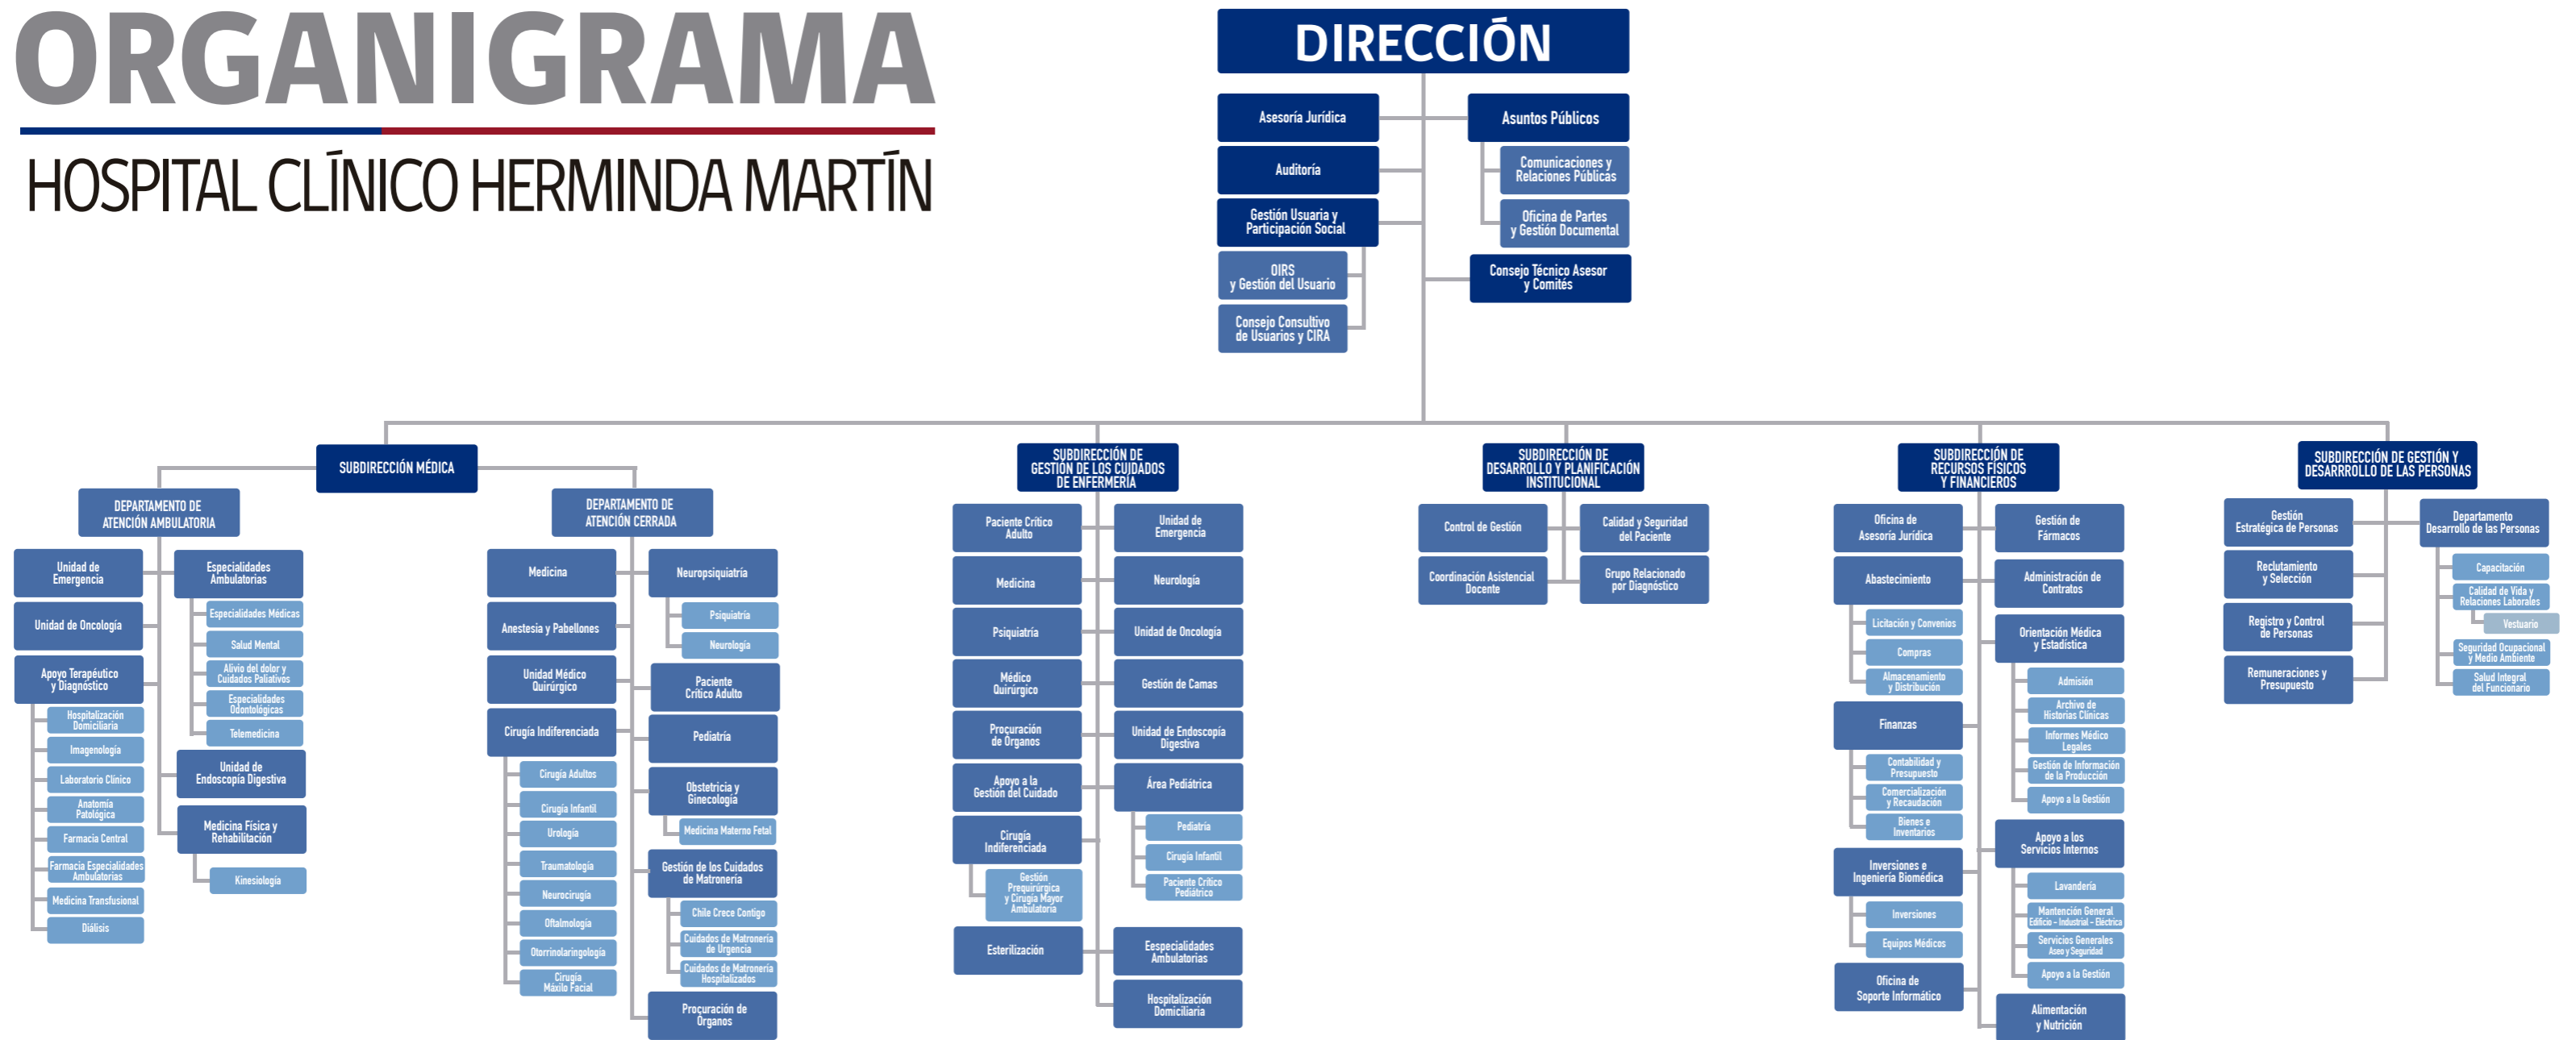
ORGANIGRAMA
HOSPITAL CLÍNICO HERMINDA MARTÍN

DIRECCIÓN

Asesoría Jurídica
Auditoría
Gestión Usuaria y Participación Social
OIRS y Gestión del Usuario
Consejo Consultivo de Usuarios y CIRA

Asuntos Públicos
Comunicaciones y Relaciones Públicas
Oficina de Partes y Gestión Documental
Consejo Técnico Asesor y Comités

SUBDIRECCIÓN MÉDICA

DEPARTAMENTO DE ATENCIÓN AMBULATORIA
Unidad de Emergencia
Unidad de Oncología
Apoyo Terapéutico y Diagnóstico
Hospitalización Domiciliaria
Imagenología
Laboratorio Clínico
Anatomía Patológica
Farmacia Central
Farmacia Especialidades Ambulatorias
Medicina Transfusional
Diálisis
Especialidades Ambulatorias
Especialidades Médicas
Salud Mental
Alivio del dolor y Cuidados Paliativos
Especialidades Odontológicas
Telemedicina
Unidad de Endoscopía Digestiva
Medicina Física y Rehabilitación
Kinesiología

DEPARTAMENTO DE ATENCIÓN CERRADA
Medicina
Anestesia y Pabellones
Unidad Médico Quirúrgico
Cirugía Indiferenciada
Cirugía Adultos
Cirugía Infantil
Urología
Traumatología
Neurocirugía
Oftalmología
Otorrinolaringología
Cirugía Máxilo Facial
Neuropsiquiatría
Psiquiatría
Neurología
Paciente Crítico Adulto
Pediatría
Obstetricia y Ginecología
Medicina Materno Fetal
Gestión de los Cuidados de Matronería
Chile Crece Contigo
Cuidados de Matronería de Urgencia
Cuidados de Matronería Hospitalizados
Procuración de Órganos

SUBDIRECCIÓN DE GESTIÓN DE LOS CUIDADOS DE ENFERMERÍA
Paciente Crítico Adulto
Medicina
Psiquiatría
Médico Quirúrgico
Procuración de Órganos
Apoyo a la Gestión del Cuidado
Cirugía Indiferenciada
Gestión Prequirúrgica y Cirugía Mayor Ambulatoria
Esterilización
Unidad de Emergencia
Neurología
Unidad de Oncología
Gestión de Camas
Unidad de Endoscopía Digestiva
Área Pediátrica
Pediatría
Cirugía Infantil
Paciente Crítico Pediátrico
Especialidades Ambulatorias
Hospitalización Domiciliaria

SUBDIRECCIÓN DE DESARROLLO Y PLANIFICACIÓN INSTITUCIONAL
Control de Gestión
Coordinación Asistencial Docente
Calidad y Seguridad del Paciente
Grupo Relacionado por Diagnóstico

SUBDIRECCIÓN DE RECURSOS FÍSICOS Y FINANCIEROS
Oficina de Asesoría Jurídica
Abastecimiento
Licitación y Convenios
Compras
Almacenamiento y Distribución
Finanzas
Contabilidad y Presupuesto
Comercialización y Recaudación
Bienes e Inventarios
Inversiones e Ingeniería Biomédica
Inversiones
Equipos Médicos
Oficina de Soporte Informático
Gestión de Fármacos
Administración de Contratos
Orientación Médica y Estadística
Admisión
Archivo de Historias Clínicas
Informes Médico Legales
Gestión de Información de la Producción
Apoyo a la Gestión
Apoyo a los Servicios Internos
Lavandería
Mantención General Edificio - Industrial - Eléctrica
Servicios Generales Aseo y Seguridad
Apoyo a la Gestión
Alimentación y Nutrición

SUBDIRECCIÓN DE GESTIÓN Y DESARROLLO DE LAS PERSONAS
Gestión Estratégica de Personas
Reclutamiento y Selección
Registro y Control de Personas
Remuneraciones y Presupuesto
Departamento Desarrollo de las Personas
Capacitación
Calidad de Vida y Relaciones Laborales
Vestuario
Seguridad Ocupacional y Medio Ambiente
Salud Integral del Funcionario